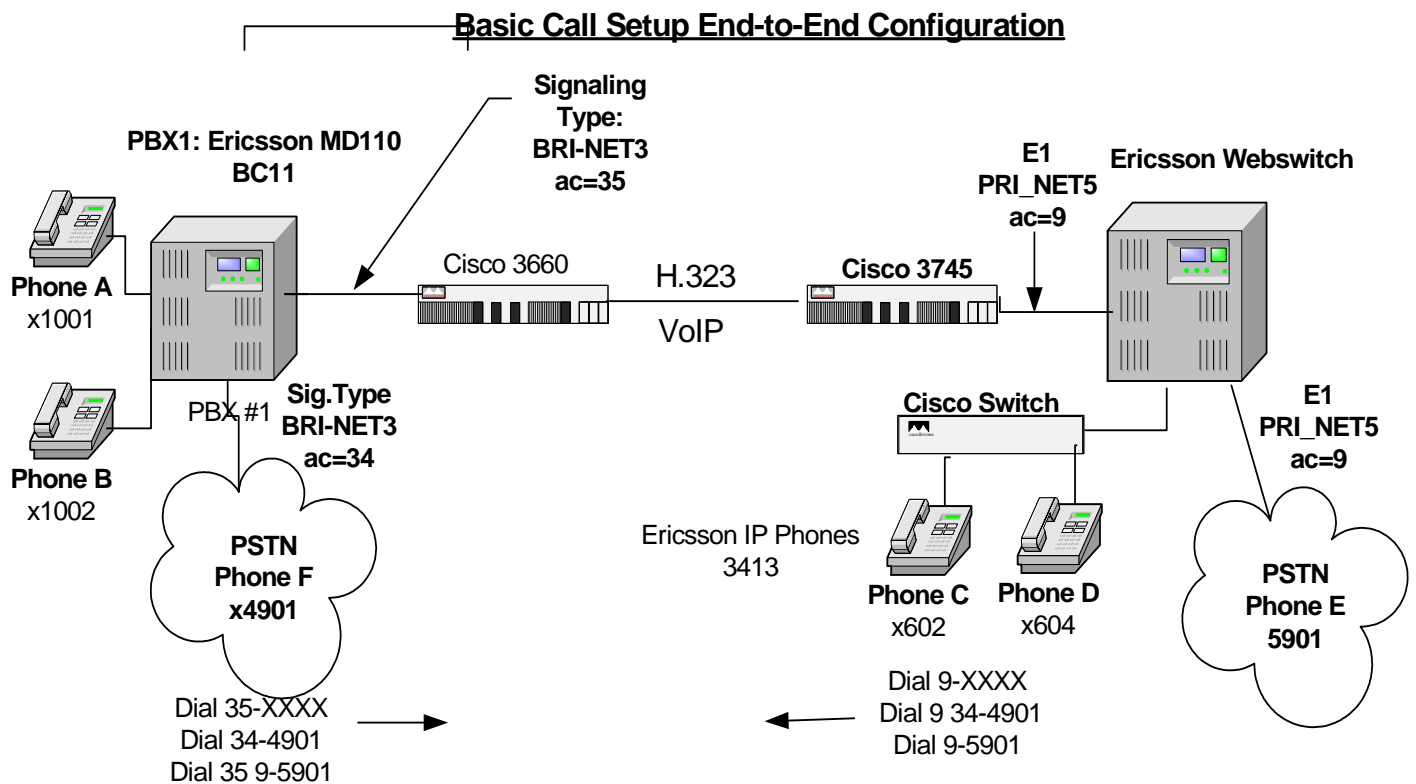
Basic Call Setup End-to-End Configuration

PBX1: Ericsson MD110 BC11

Signaling Type: BRI-NET3 ac=35

E1 PRI_NET5 ac=9

Ericsson Webswitch

Phone A
x1001

Cisco 3660

H.323

Cisco 3745

VoIP

Phone B
x1002

PBX #1

Sig.Type BRI-NET3 ac=34

Cisco Switch

E1 PRI_NET5 ac=9

PSTN Phone F x4901

Ericsson IP Phones 3413

Phone C
x602

Phone D
x604

PSTN Phone E 5901

Dial 35-XXXX
Dial 34-4901
Dial 35 9-5901

Dial 9-XXXX
Dial 9 34-4901
Dial 9-5901